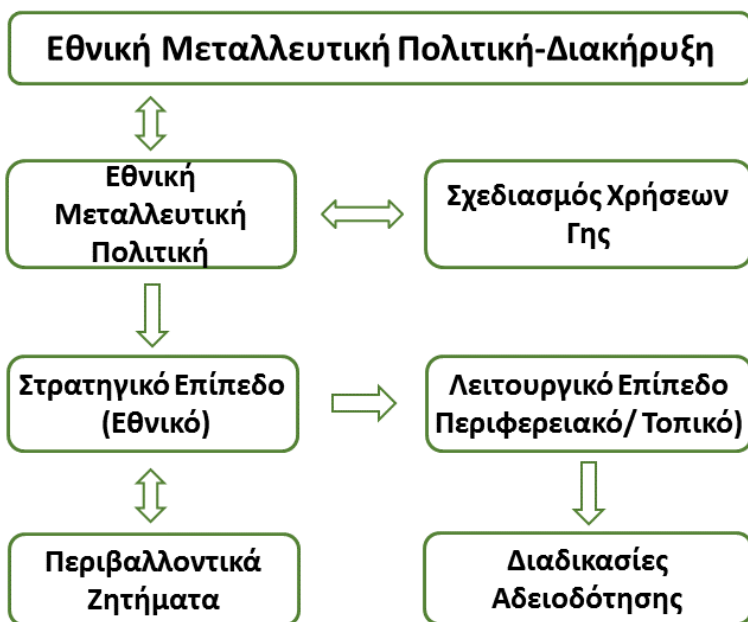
Εθνική Μεταλλευτική Πολιτική-Διακήρυξη

Εθνική Μεταλλευτική Πολιτική

Σχεδιασμός Χρήσεων Γης

Στρατηγικό Επίπεδο (Εθνικό)

Λειτουργικό Επίπεδο Περιφερειακό/ Τοπικό)

Περιβαλλοντικά Ζητήματα

Διαδικασίες Αδειοδότησης